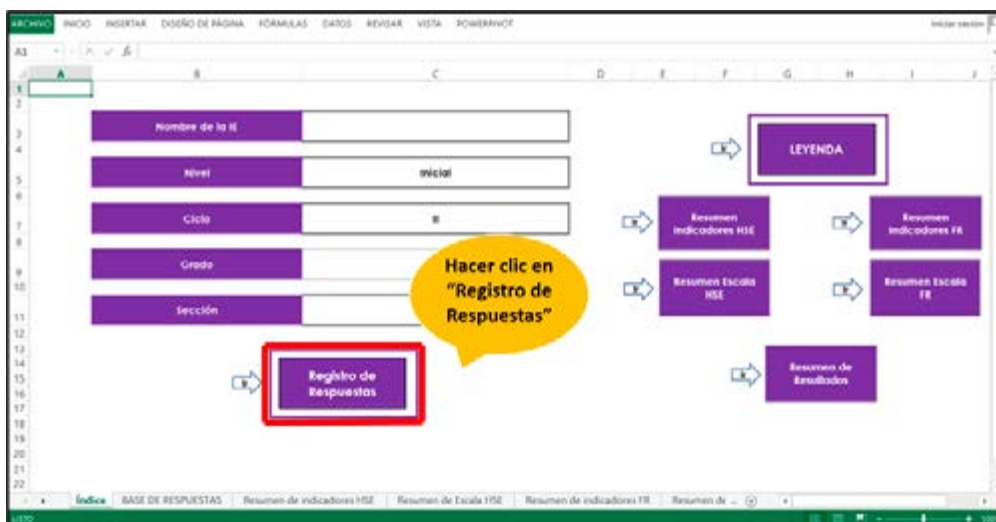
ARCHIVO INICIO INSERTAR DISEÑO DE PÁGINA FÓRMULAS DATOS REVISAR VISTA POWERPIVOT

Iniciar sesión

A1

A B C D E F G H I J

Nombre de la IE

Nivel | Inicial

Ciclo | II

Grado

Sección

Registro de Respuestas

Hacer clic en "Registro de Respuestas"

LEYENDA

Resumen Indicadores HSE

Resumen Indicadores FR

Resumen Escala HSE

Resumen Escala FR

Resumen de Resultados

Índice | BASE DE RESPUESTAS | Resumen de indicadores HSE | Resumen de Escala HSE | Resumen de indicadores FR | Resumen de ...

LISTO